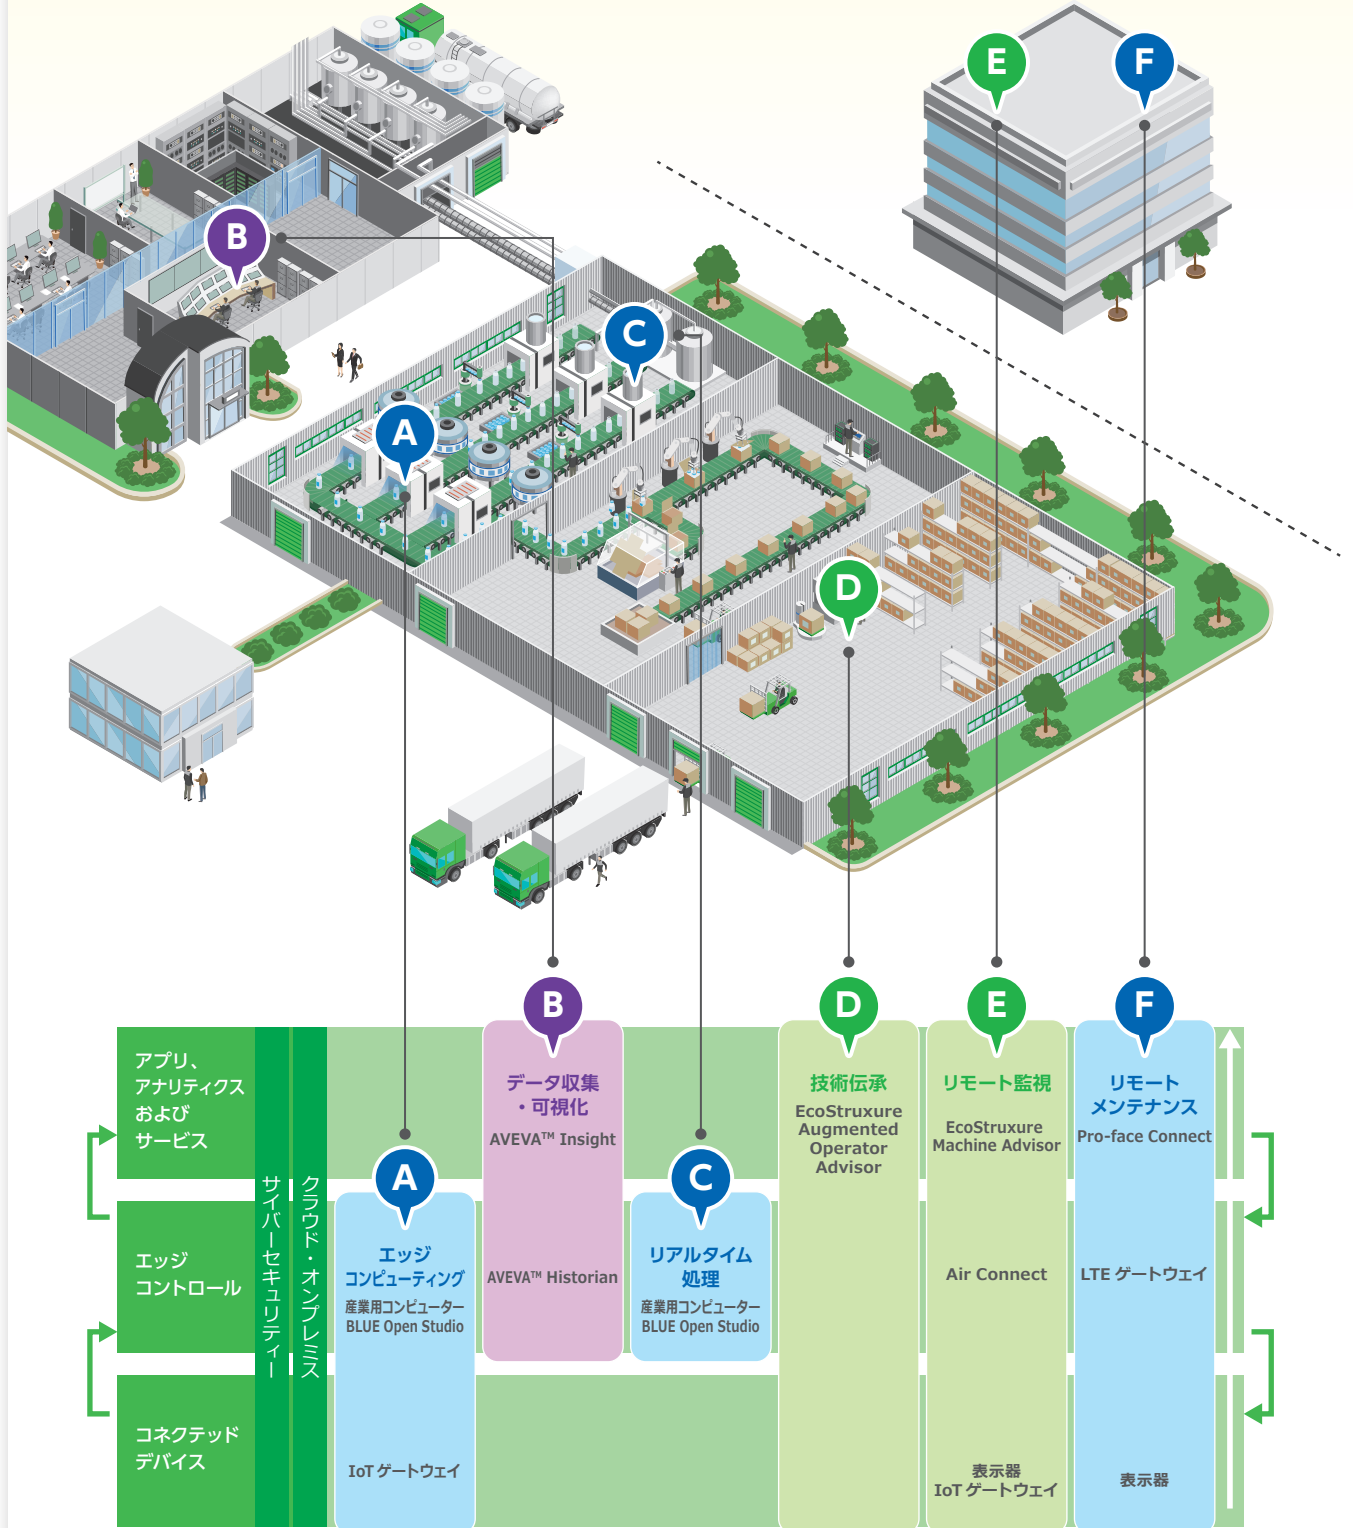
B
C
A
D
E
F

B
D
E
F

アプリ、
アナリティクス
および
サービス

エッジ
コントロール

コネクテッド
デバイス

サイバーセキュリティー

クラウド・オンプレミス

A
エッジ
コンピューティング
産業用コンピューター
BLUE Open Studio

IoT ゲートウェイ

データ収集
・可視化
AVEVA™ Insight

AVEVA™ Historian

C
リアルタイム
処理
産業用コンピューター
BLUE Open Studio

技術伝承
EcoStruxure
Augmented
Operator
Advisor

リモート監視
EcoStruxure
Machine Advisor

Air Connect

表示器
IoT ゲートウェイ

リモート
メンテナンス
Pro-face Connect

LTE ゲートウェイ

表示器